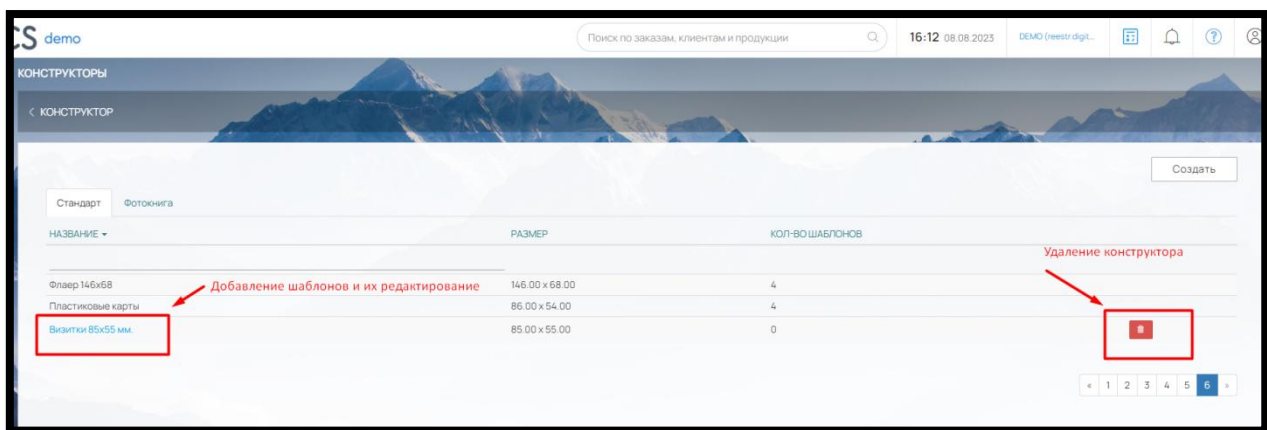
CS demo

Поиск по заказам, клиентам и продукции

16:12 08.08.2023

DEMO (reestr.digit...

КОНСТРУКТОРЫ

< КОНСТРУКТОР

Создать

Стандарт Фотокнига

| НАЗВАНИЕ ▾ | РАЗМЕР | КОЛ-ВО ШАБЛОНОВ |
|---|---|---|
| Флаер 146x68 | 146.00 x 68.00 | 4 |
| Пластиковые карты | 86.00 x 54.00 | 4 |
| Визитки 85x55 мм. | 85.00 x 55.00 | 0 |

Добавление шаблонов и их редактирование

Удаление конструктора

« 1 2 3 4 5 6 »